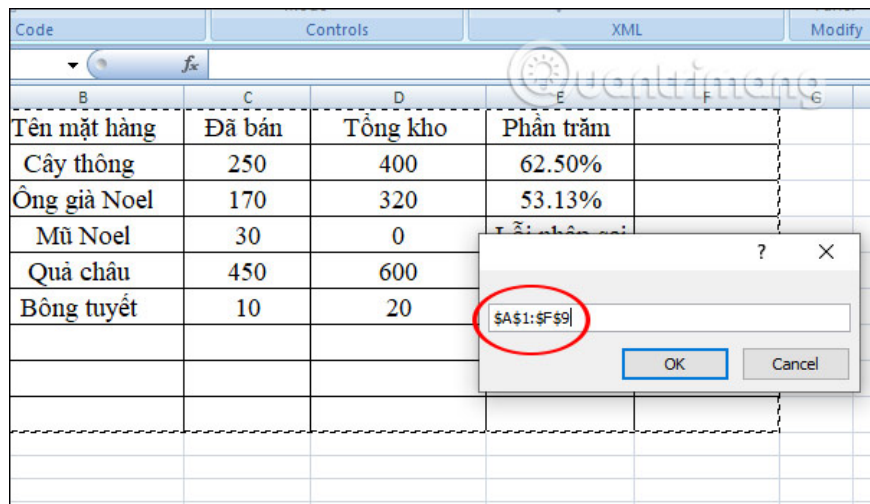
Code | Controls | XML | Modify

$f_x$

| B | C | D | E | F | G |
|---|---|---|---|---|---|
| Tên mặt hàng | Đã bán | Tổng kho | Phần trăm | | |
| Cây thông | 250 | 400 | 62.50% | | |
| Ông già Noel | 170 | 320 | 53.13% | | |
| Mũ Noel | 30 | 0 | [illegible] | | |
| Quả châu | 450 | 600 | | | |
| Bông tuyết | 10 | 20 | | | |

?
X
$A$1:$F$9
OK
Cancel

Quantrimang